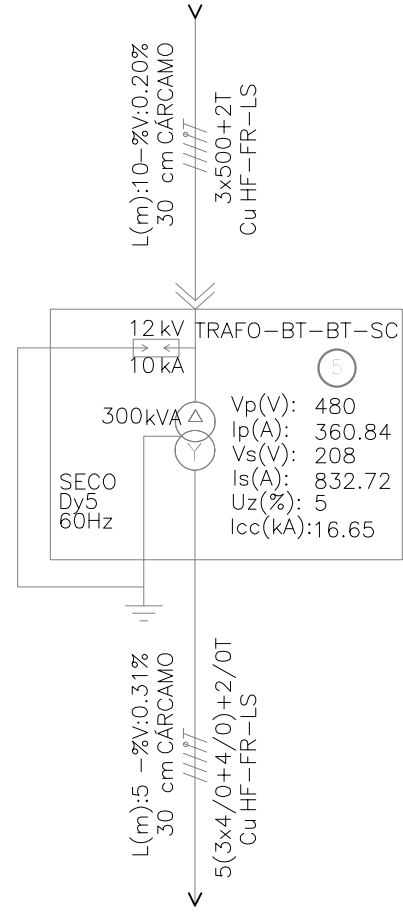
L(m):10-%V:0.20%
30 cm CÁRCAMO
3x500+2T
Cu HF-FR-LS

12 kV TRAFO-BT-BT-SC
10 kA
5
300kVA
Vp(V): 480
Ip(A): 360.84
Vs(V): 208
Is(A): 832.72
Uz(%): 5
Icc(kA):16.65
SECO
Dy5
60Hz

L(m):5 -%V:0.31%
30 cm CÁRCAMO
5(3x4/0+4/0)+2/0T
Cu HF-FR-LS